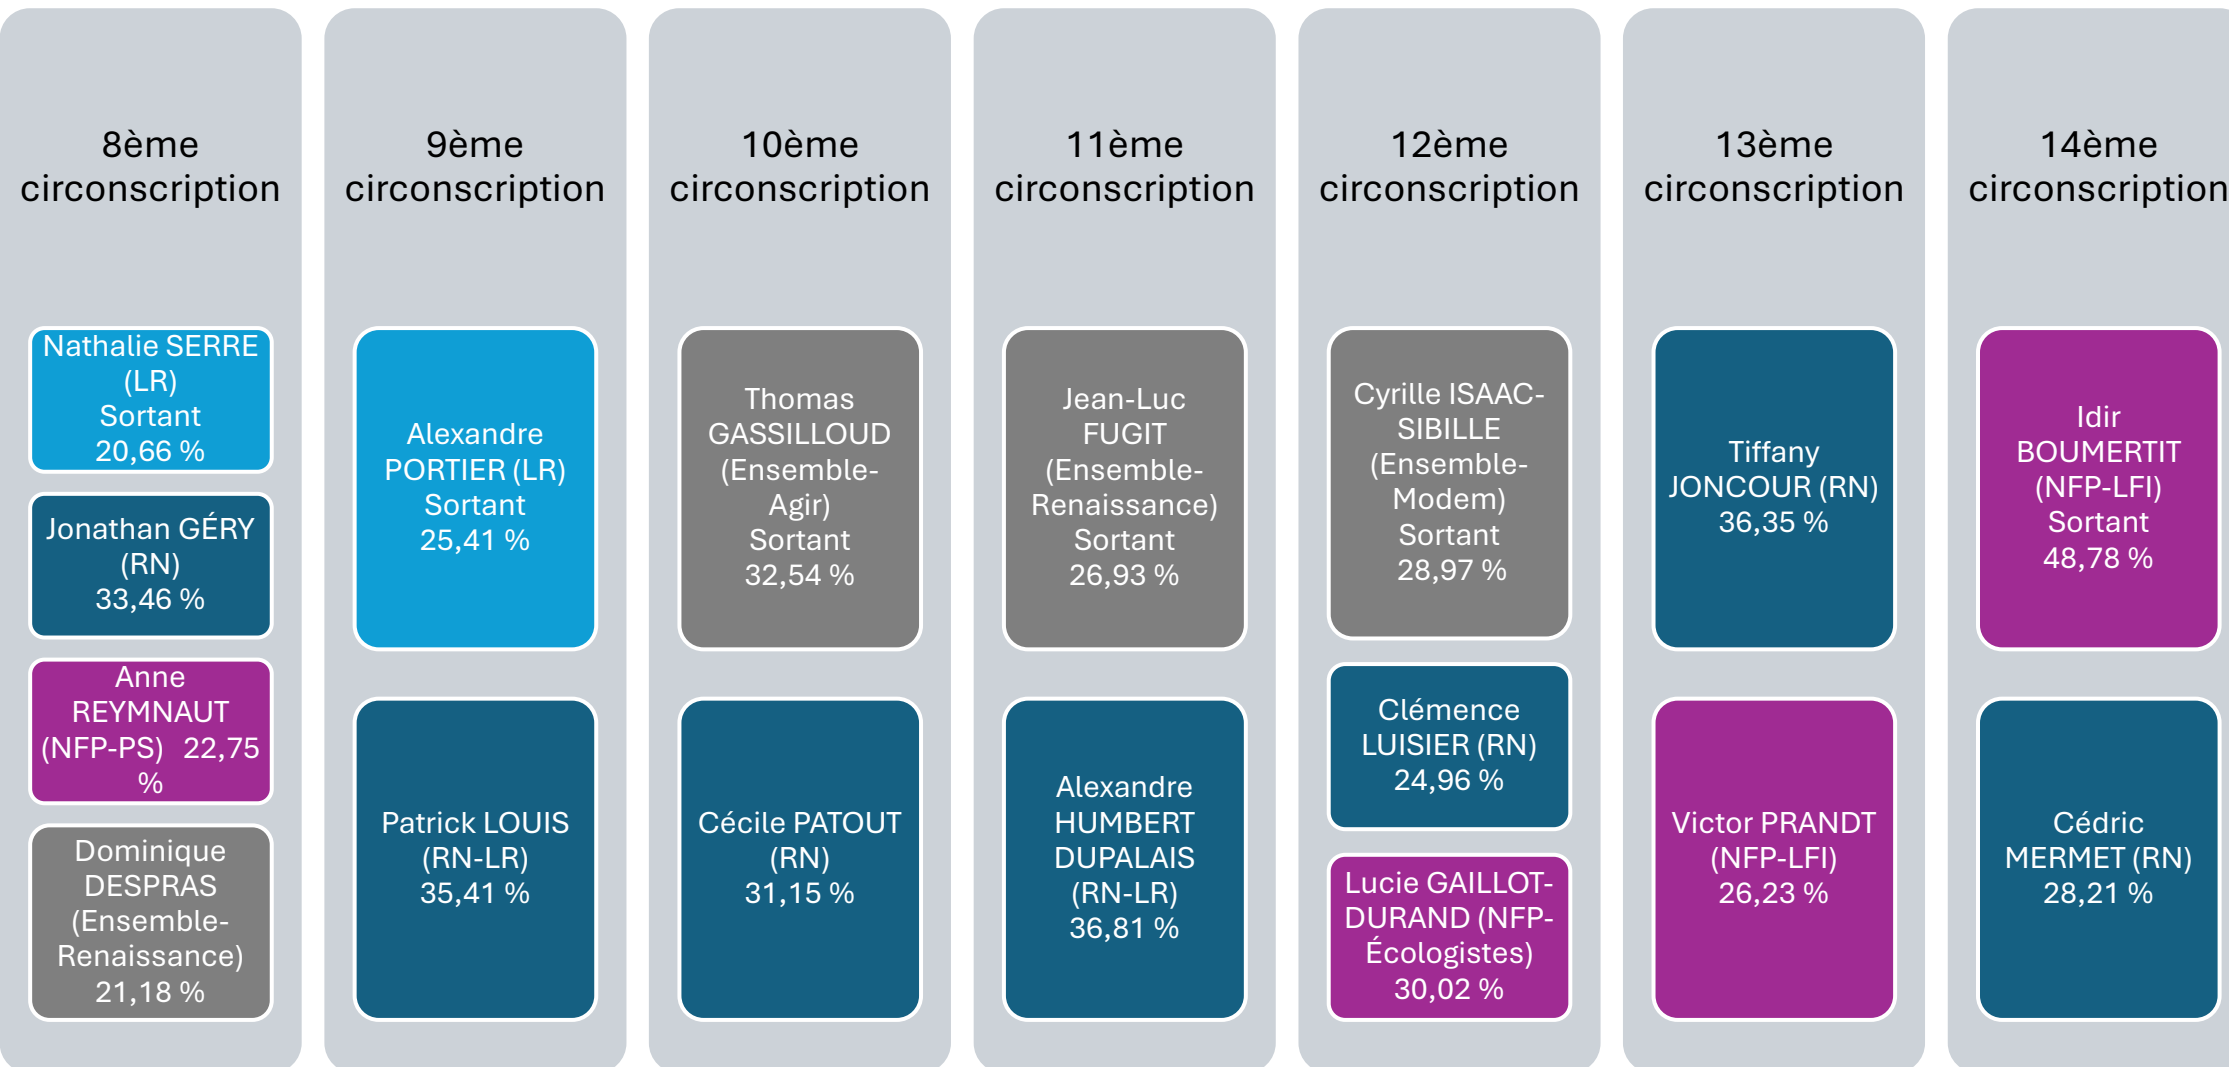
8ème circonscription

Nathalie SERRE (LR) Sortant 20,66 %

Jonathan GÉRY (RN) 33,46 %

Anne REYMNAUT (NFP-PS) 22,75 %

Dominique DESPRAS (Ensemble-Renaissance) 21,18 %

9ème circonscription

Alexandre PORTIER (LR) Sortant 25,41 %

Patrick LOUIS (RN-LR) 35,41 %

10ème circonscription

Thomas GASSILLOUD (Ensemble-Agir) Sortant 32,54 %

Cécile PATOUT (RN) 31,15 %

11ème circonscription

Jean-Luc FUGIT (Ensemble-Renaissance) Sortant 26,93 %

Alexandre HUMBERT DUPALAIS (RN-LR) 36,81 %

12ème circonscription

Cyrille ISAAC-SIBILLE (Ensemble-Modem) Sortant 28,97 %

Clémence LUISIER (RN) 24,96 %

Lucie GAILLOT-DURAND (NFP-Écologistes) 30,02 %

13ème circonscription

Tiffany JONCOUR (RN) 36,35 %

Victor PRANDT (NFP-LFI) 26,23 %

14ème circonscription

Idir BOUMERTIT (NFP-LFI) Sortant 48,78 %

Cédric MERMET (RN) 28,21 %